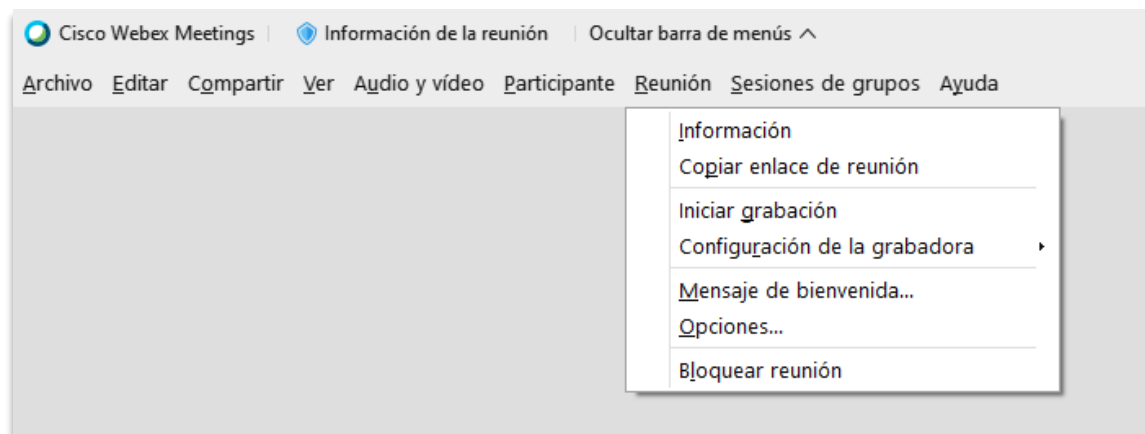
Cisco Webex Meetings | Información de la reunión | Ocultar barra de menús

Archivo Editar Compartir Ver Audio y vídeo Participante Reunión Sesiones de grupos Ayuda

Información
Copiar enlace de reunión
Iniciar grabación
Configuración de la grabadora
Mensaje de bienvenida...
Opciones...
Bloquear reunión